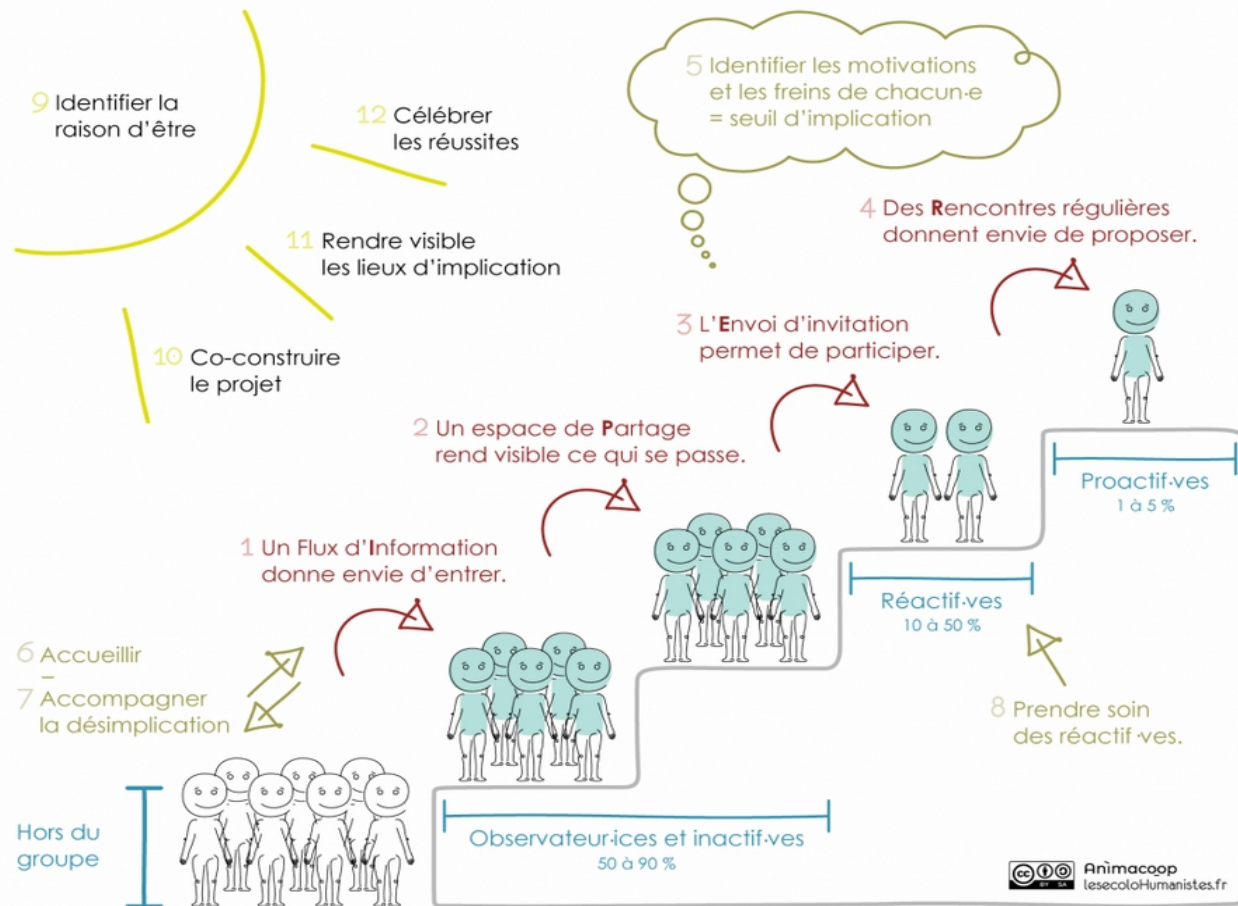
9 Identifier la raison d'être

12 Célébrer les réussites

11 Rendre visible les lieux d'implication

10 Co-construire le projet

5 Identifier les motivations et les freins de chacun·e = seuil d'implication

4 Des Rencontres régulières donnent envie de proposer.

3 L'Envoi d'invitation permet de participer.

2 Un espace de Partage rend visible ce qui se passe.

1 Un Flux d'Information donne envie d'entrer.

Proactif·ves
1 à 5 %

Réactif·ves
10 à 50 %

6 Accueillir
–
7 Accompagner la désimplication

8 Prendre soin des réactif·ves.

Hors du groupe

Observateur·ices et inactif·ves
50 à 90 %

Animacoop
lesecoloHumanistes.fr